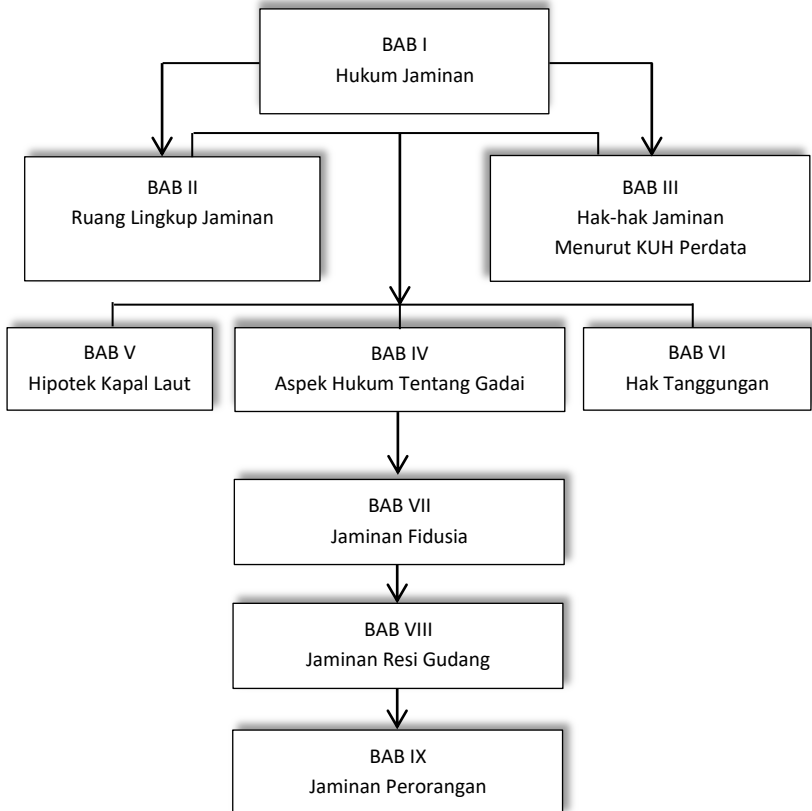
BAB I
Hukum Jaminan

BAB II
Ruang Lingkup Jaminan

BAB III
Hak-hak Jaminan
Menurut KUH Perdata

BAB V
Hipotek Kapal Laut

BAB IV
Aspek Hukum Tentang Gadai

BAB VI
Hak Tanggungan

BAB VII
Jaminan Fidusia

BAB VIII
Jaminan Resi Gudang

BAB IX
Jaminan Perorangan